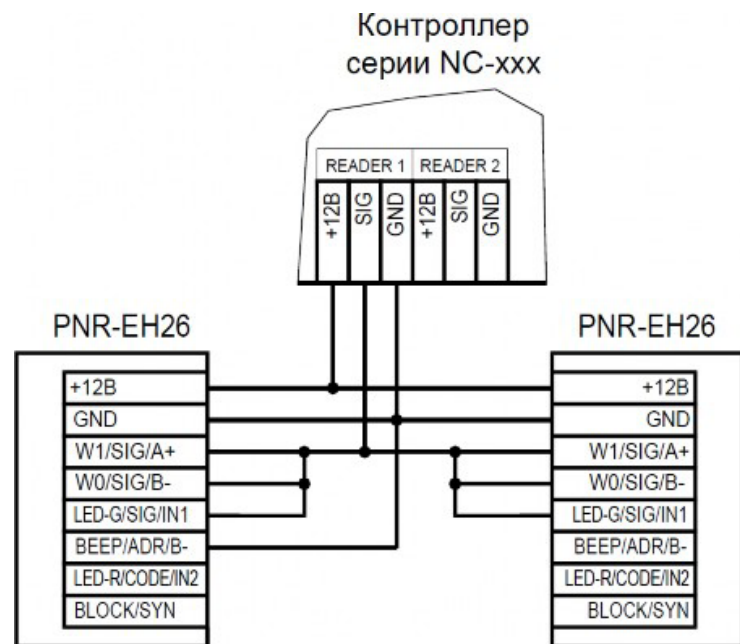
Контроллер серии NC-xxx

READER 1 READER 2

+12В SIG GND +12В SIG GND

PNR-EH26

+12В
GND
W1/SIG/A+
W0/SIG/B-
LED-G/SIG/IN1
BEEP/ADR/B-
LED-R/CODE/IN2
BLOCK/SYN

PNR-EH26

+12В
GND
W1/SIG/A+
W0/SIG/B-
LED-G/SIG/IN1
BEEP/ADR/B-
LED-R/CODE/IN2
BLOCK/SYN